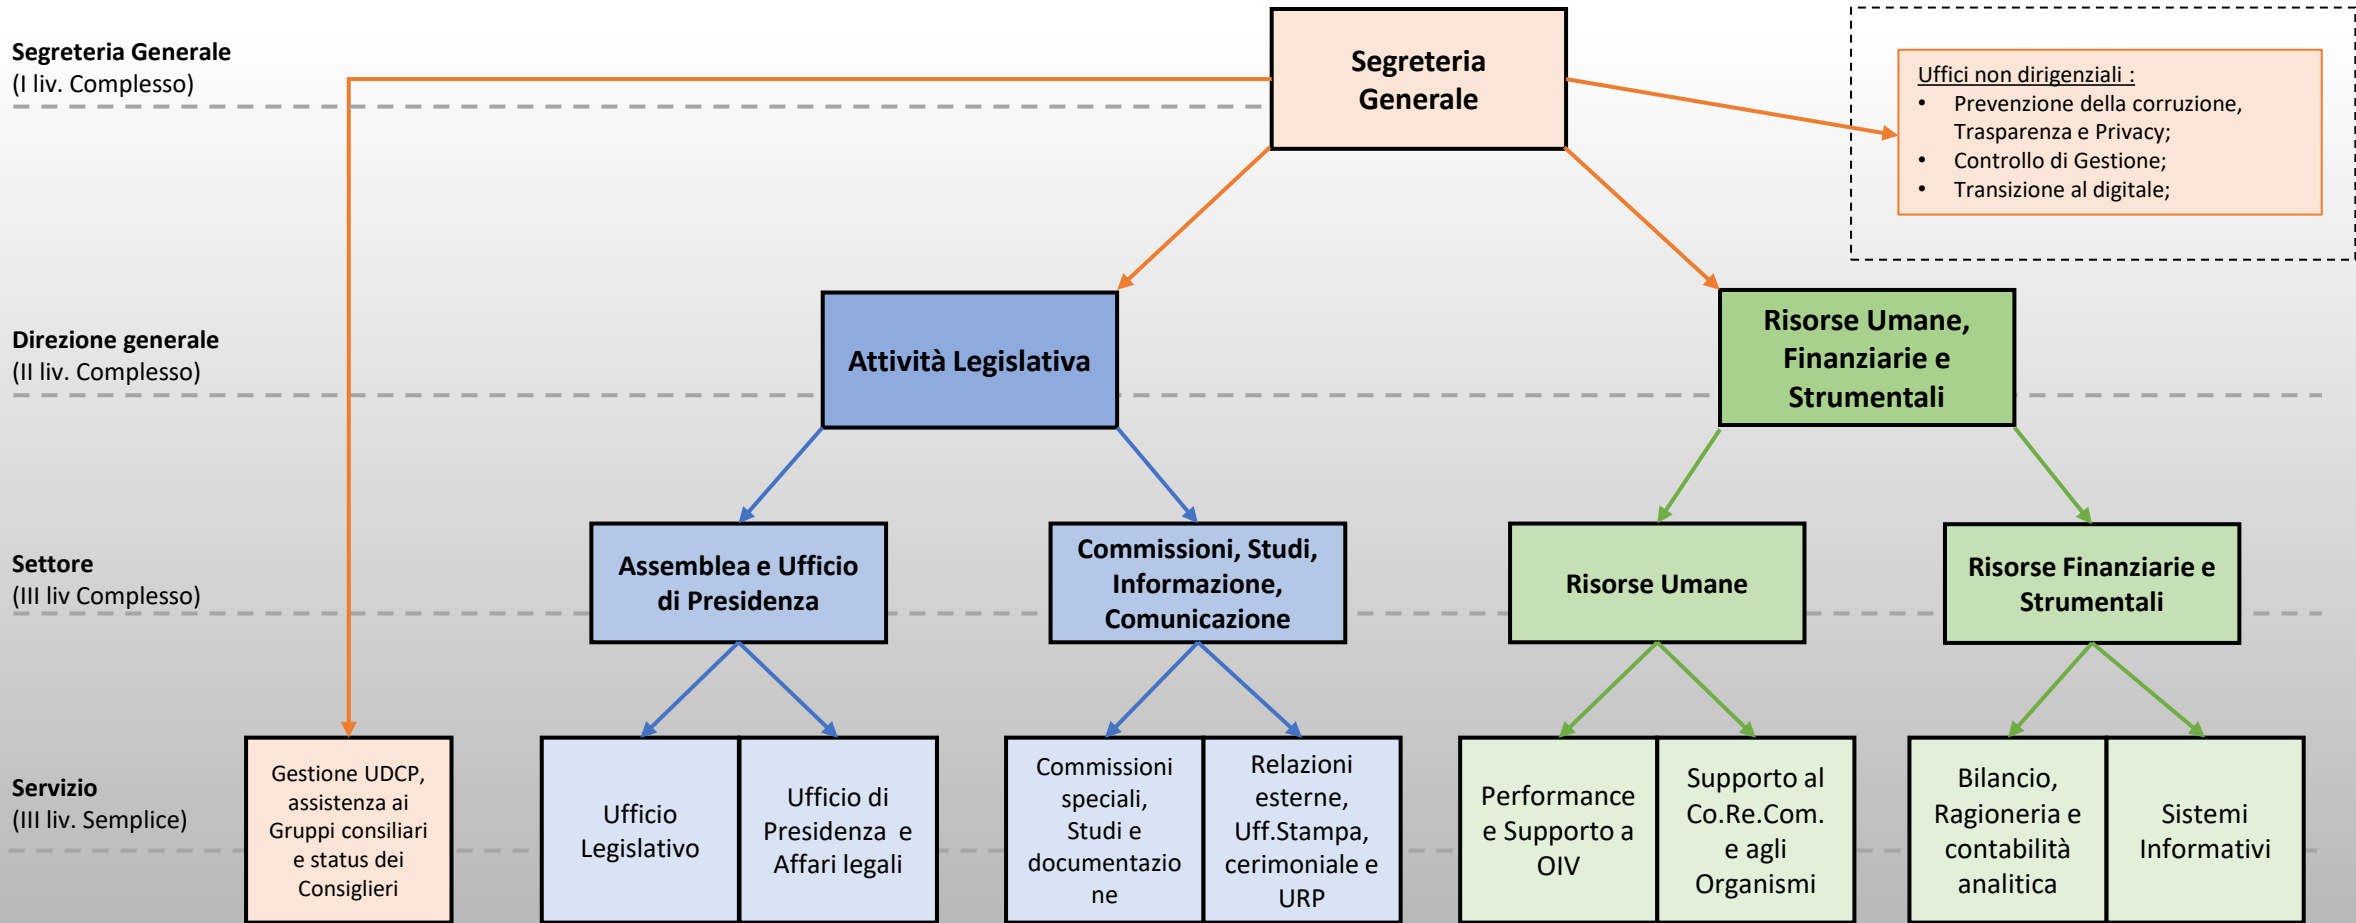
Segreteria Generale
(I liv. Complesso)

Segreteria Generale

Uffici non dirigenziali :
• Prevenzione della corruzione, Trasparenza e Privacy;
• Controllo di Gestione;
• Transizione al digitale;

Direzione generale
(II liv. Complesso)

Attività Legislativa

Risorse Umane, Finanziarie e Strumentali

Settore
(III liv Complesso)

Assemblea e Ufficio di Presidenza

Commissioni, Studi, Informazione, Comunicazione

Risorse Umane

Risorse Finanziarie e Strumentali

Servizio
(III liv. Semplice)

Gestione UDCP, assistenza ai Gruppi consiliari e status dei Consiglieri

Ufficio Legislativo

Ufficio di Presidenza e Affari legali

Commissioni speciali, Studi e documentazione

Relazioni esterne, Uff.Stampa, cerimoniale e URP

Performance e Supporto a OIV

Supporto al Co.Re.Com. e agli Organismi

Bilancio, Ragioneria e contabilità analitica

Sistemi Informativi